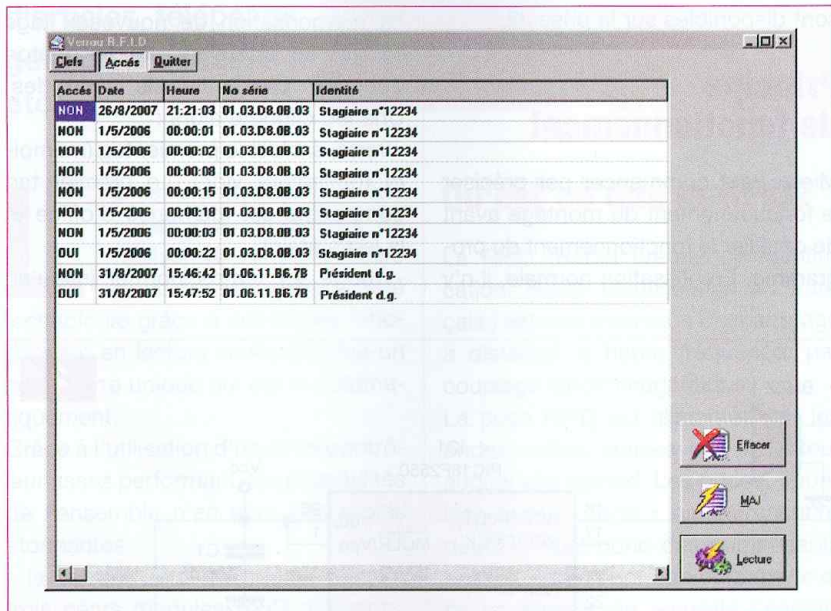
Verrou R.F.I.D

Clefs | Accès | Quitter

| Accès | Date | Heure | No série | Identité |
|---|---|---|---|---|
| NON | 26/8/2007 | 21:21:03 | 01.03.D8.0B.03 | Stagiaire n°12234 |
| NON | 1/5/2006 | 00:00:01 | 01.03.D8.0B.03 | Stagiaire n°12234 |
| NON | 1/5/2006 | 00:00:02 | 01.03.D8.0B.03 | Stagiaire n°12234 |
| NON | 1/5/2006 | 00:00:08 | 01.03.D8.0B.03 | Stagiaire n°12234 |
| NON | 1/5/2006 | 00:00:15 | 01.03.D8.0B.03 | Stagiaire n°12234 |
| NON | 1/5/2006 | 00:00:18 | 01.03.D8.0B.03 | Stagiaire n°12234 |
| NON | 1/5/2006 | 00:00:03 | 01.03.D8.0B.03 | Stagiaire n°12234 |
| OUI | 1/5/2006 | 00:00:22 | 01.03.D8.0B.03 | Stagiaire n°12234 |
| NON | 31/8/2007 | 15:46:42 | 01.06.11.B6.7B | Président d.g. |
| OUI | 31/8/2007 | 15:47:52 | 01.06.11.B6.7B | Président d.g. |

Effacer

MAJ

Lecture